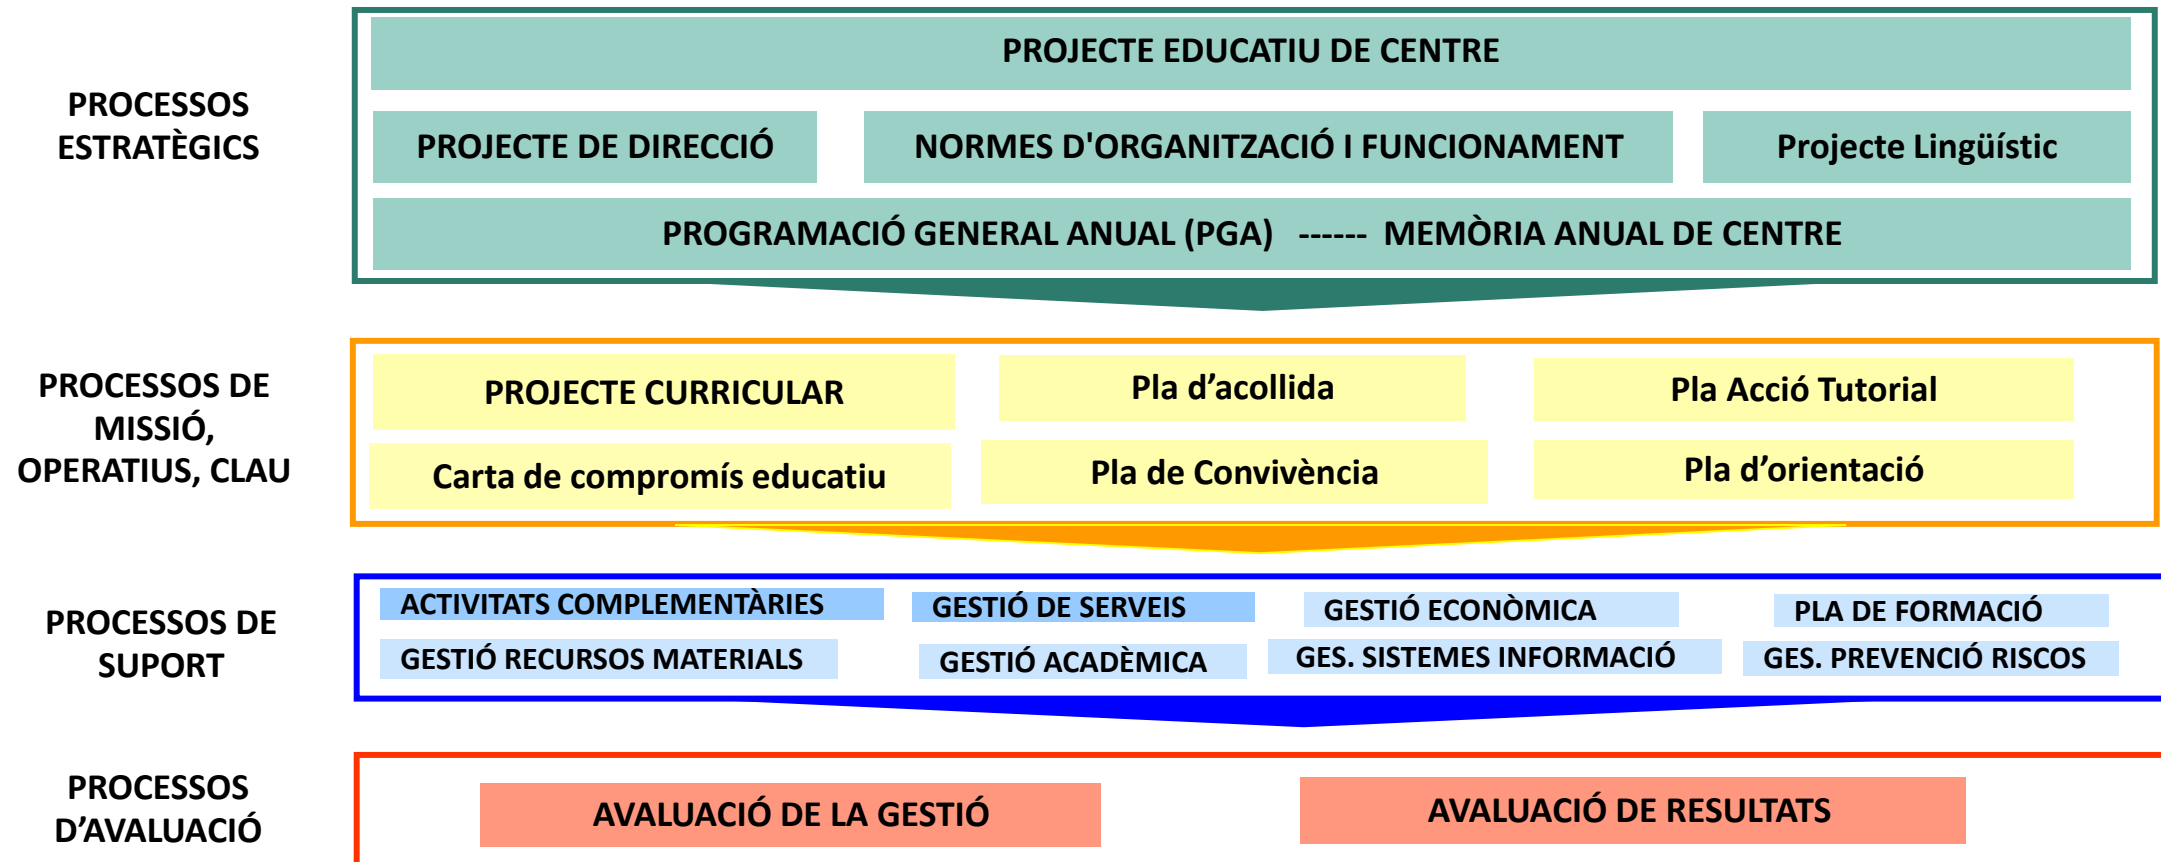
PROCESSOS ESTRATÈGICS

PROJECTE EDUCATIU DE CENTRE

PROJECTE DE DIRECCIÓ

NORMES D'ORGANITZACIÓ I FUNCIONAMENT

Projecte Lingüístic

PROGRAMACIÓ GENERAL ANUAL (PGA) ------ MEMÒRIA ANUAL DE CENTRE

PROCESSOS DE MISSIÓ, OPERATIUS, CLAU

PROJECTE CURRICULAR

Pla d’acollida

Pla Acció Tutorial

Carta de compromís educatiu

Pla de Convivència

Pla d’orientació

PROCESSOS DE SUPORT

ACTIVITATS COMPLEMENTÀRIES

GESTIÓ DE SERVEIS

GESTIÓ ECONÒMICA

PLA DE FORMACIÓ

GESTIÓ RECURSOS MATERIALS

GESTIÓ ACADÈMICA

GES. SISTEMES INFORMACIÓ

GES. PREVENCIÓ RISCOS

PROCESSOS D’AVALUACIÓ

AVALUACIÓ DE LA GESTIÓ

AVALUACIÓ DE RESULTATS